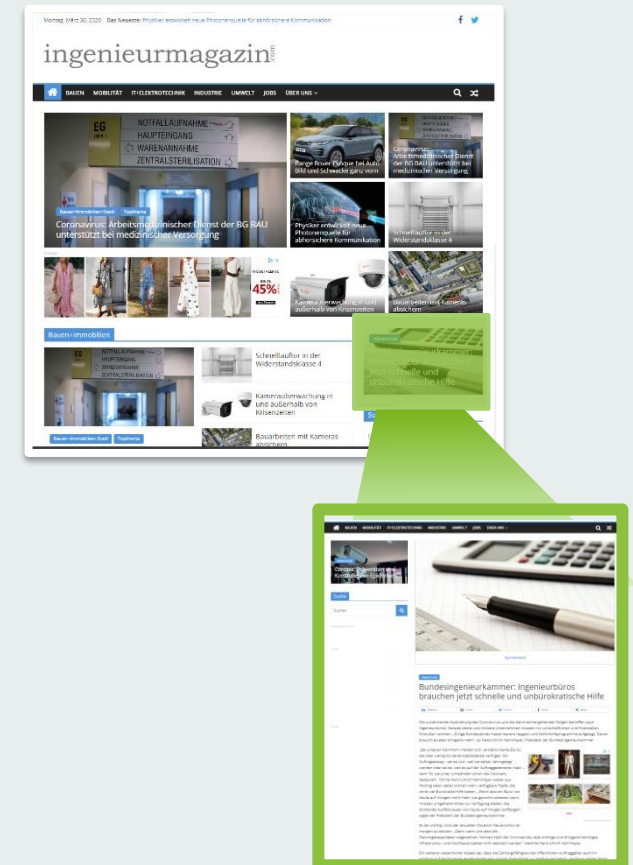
Montag, März 30, 2020 Das Neueste: Physiker entwickelt neue Photonenquelle für abhörsichere Kommunikation

ingenieurmagazin.com

BAUEN MOBILITÄT IT+ELEKTROTECHNIK INDUSTRIE UMWELT JOBS ÜBER UNS

NOTFALLAUFNAHME
HAUPTEINGANG
WARENANNAHME
ZENTRALSTERILISATION

Bauen+Immobilien+Stadt Topthema

Coronavirus: Arbeitsmedizinischer Dienst der BG BAU unterstützt bei medizinischer Versorgung

Range Rover Evoque bei Auto Bild und Schwacke ganz vorn

Coronavirus: Arbeitsmedizinischer Dienst der BG BAU unterstützt bei medizinischer Versorgung

Physiker entwickelt neue Photonenquelle für abhörsichere Kommunikation

Schnelllauftor in der Widerstandsklasse 4

45%

Kameraüberwachung in und außerhalb von Krisenzeiten

Bauarbeiten mit Kameras absichern

Bauen+Immobilien

Bundesingenieurkammer: Ingenieurbüros brauchen jetzt schnelle und unbürokratische Hilfe

Schnelllauftor in der Widerstandsklasse 4

Kameraüberwachung in und außerhalb von Krisenzeiten

Bauarbeiten mit Kameras absichern

Bauen+Immobilien+Stadt Topthema

BAUEN MOBILITÄT IT+ELEKTROTECHNIK INDUSTRIE UMWELT JOBS ÜBER UNS

Coronavirus: Arbeitsmedizinischer Dienst der BG BAU unterstützt bei medizinischer Versorgung

Suche

Suchen

Bundesingenieurkammer: Ingenieurbüros brauchen jetzt schnelle und unbürokratische Hilfe

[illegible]